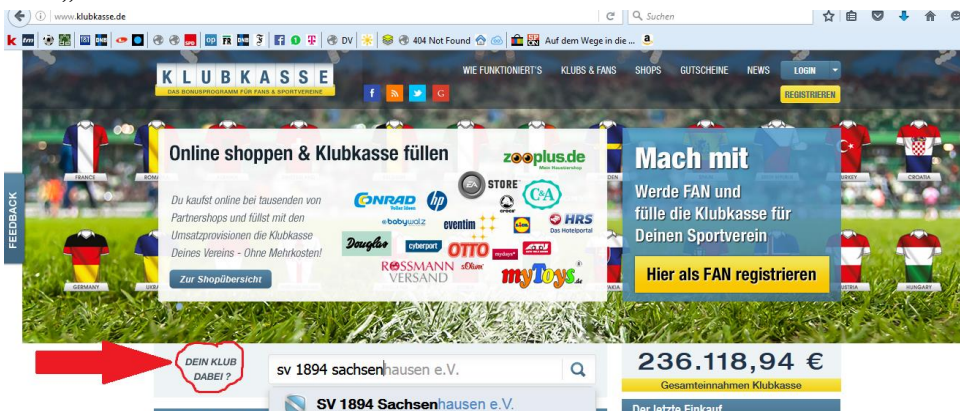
www.klubkasse.de

Suchen

DV 404 Not Found Auf dem Wege in die ...

KLUBKASSE
DAS BONUSPROGRAMM FÜR FANS & SPORTVEREINE

WIE FUNKTIONIERT'S KLUBS & FANS SHOPS GUTSCHEINE NEWS LOGIN REGISTRIEREN

FEEDBACK

FRANCE ROMA TURKEY CROATIA GERMANY UKRA AKIA AUSTRIA HUNGARY

Online shoppen & Klubkasse füllen

Du kaufst online bei tausenden von Partnershops und füllst mit den Umsatzprovisionen die Klubkasse Deines Vereins - Ohne Mehrkosten!

Zur Shopübersicht

zooplus.de
CONRAD
hp
EA STORE
C&A
babywalz
eventim
crocs
HRS Das Hotelportal
Douglas
cyberport
OTTO
mytoys
ROSSMANN VERSAND
s.Oliver
myToys.de

Mach mit
Werde FAN und fülle die Klubkasse für Deinen Sportverein

Hier als FAN registrieren

DEIN KLUB DABEI ?

sv 1894 sachsenhausen e.V.

SV 1894 Sachsenhausen e.V.

236.118,94 €
Gesamteinnahmen Klubkasse

Der letzte Einkauf